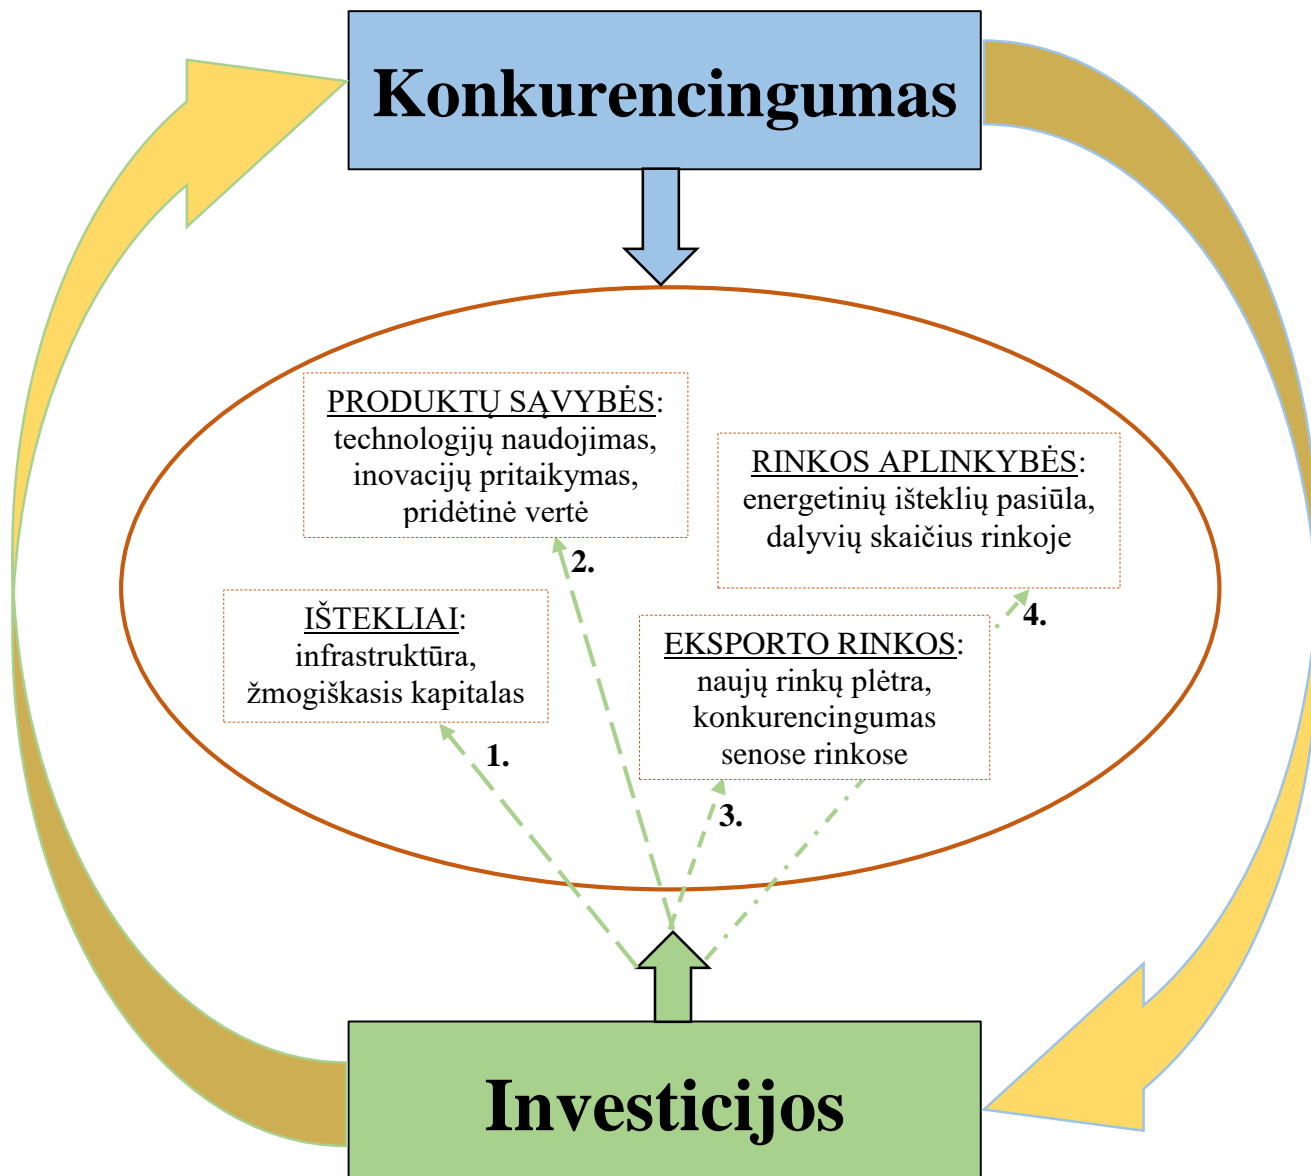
Konkurencingumas

PRODUKTŲ SĄVYBĖS: technologijų naudojimas, inovacijų pritaikymas, pridėtinė vertė

RINKOS APLINKYBĖS: energetinių išteklių pasiūla, dalyvių skaičius rinkoje

2.

IŠTEKLIAI: infrastruktūra, žmogiškasis kapitalas

EKSPORTO RINKOS: naujų rinkų plėtra, konkurencingumas senose rinkose

4.

1.

3.

Investicijos